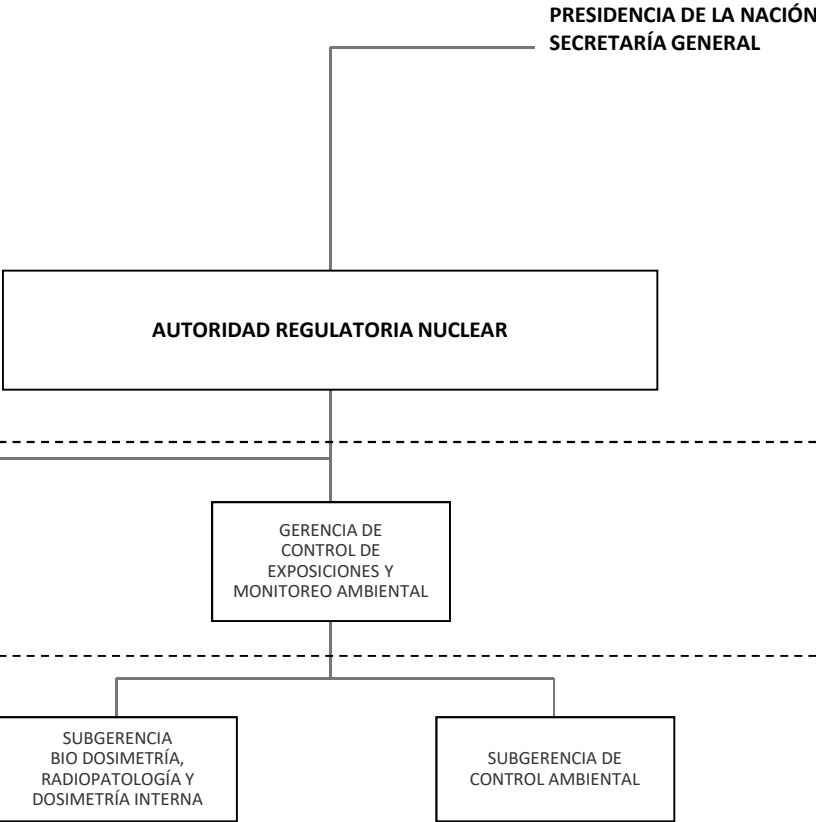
PRESIDENCIA DE LA NACIÓN
SECRETARÍA GENERAL

AUTORIDAD REGULATORIA NUCLEAR

GERENCIA DE CONTROL DE EXPOSICIONES Y MONITOREO AMBIENTAL

SUBGERENCIA BIO DOSIMETRÍA, RADIOPATOLOGÍA Y DOSIMETRÍA INTERNA

SUBGERENCIA DE CONTROL AMBIENTAL